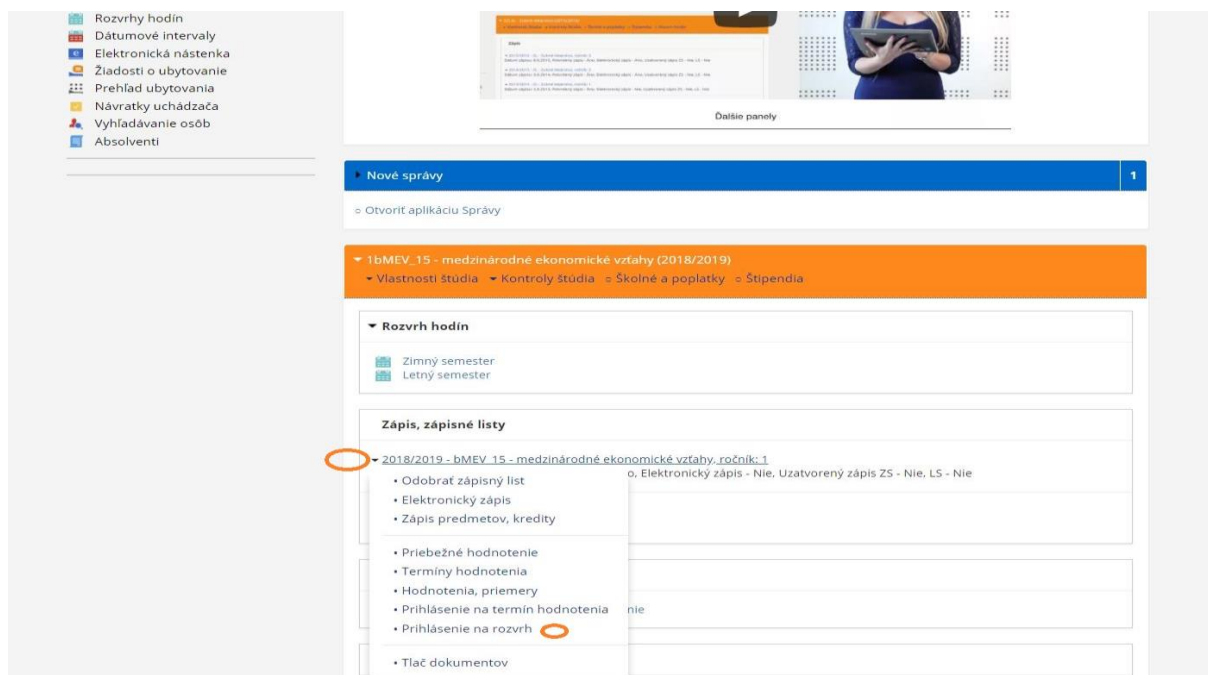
Rozvrhy hodín
Dátumové intervaly
Elektronická nástenka
Žiadosti o ubytovanie
Prehľad ubytovania
Návratky uchádzača
Vyhľadávanie osôb
Absolventi

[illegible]

Ďalšie panely

Nové správy
1

Otvoriť aplikáciu Správy

1bMEV_15 - medzinárodné ekonomické vzťahy (2018/2019)
Vlastnosti štúdia Kontroly štúdia Školné a poplatky Štipendiá

Rozvrh hodín

Zimný semester
Letný semester

Zápis, zápisné listy

2018/2019 - bMEV_15 - medzinárodné ekonomické vzťahy, ročník: 1
o, Elektronický zápis - Nie, Uzatvorený zápis ZS - Nie, LS - Nie

• Odobrať zápisný list
• Elektronický zápis
• Zápis predmetov, kredity
• Priebežné hodnotenie
• Termíny hodnotenia
• Hodnotenia, priemery
• Prihlásenie na termín hodnotenia
nie
• Prihlásenie na rozvrh
• Tlač dokumentov